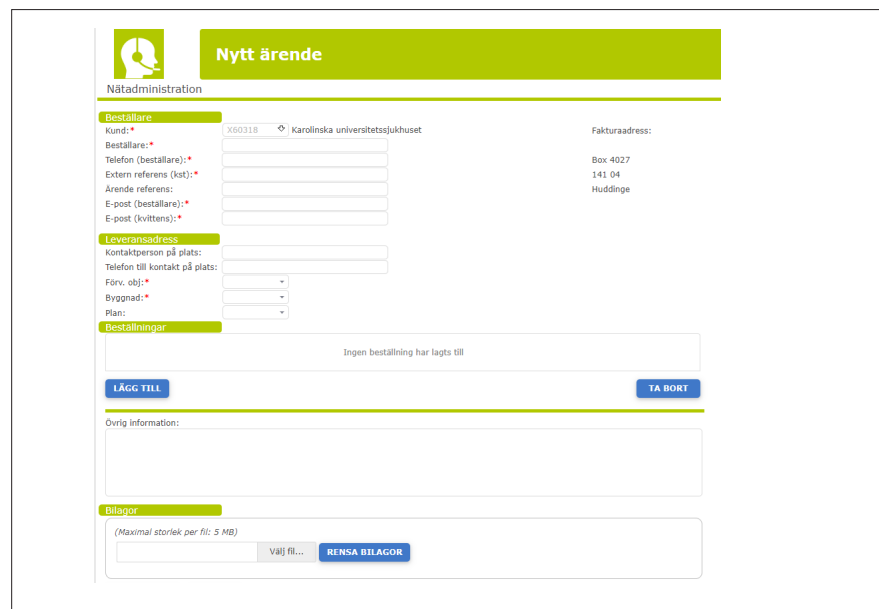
Nytt ärende

Nätadministration

Beställare

Kund:* X60318 Karolinska universitetssjukhuset

Beställare:*

Telefon (beställare):*

Extern referens (kst):*

Ärende referens:

E-post (beställare):*

E-post (kvittens):*

Fakturaadress:

Box 4027

141 04

Huddinge

Leveransadress

Kontaktperson på plats:

Telefon till kontakt på plats:

Förv. obj:*

Byggnad:*

Plan:

Beställningar

Ingen beställning har lagts till

LÄGG TILL

TA BORT

Övrig information:

Bilagor

(Maximal storlek per fil: 5 MB)

Välj fil...

RENSA BILAGOR